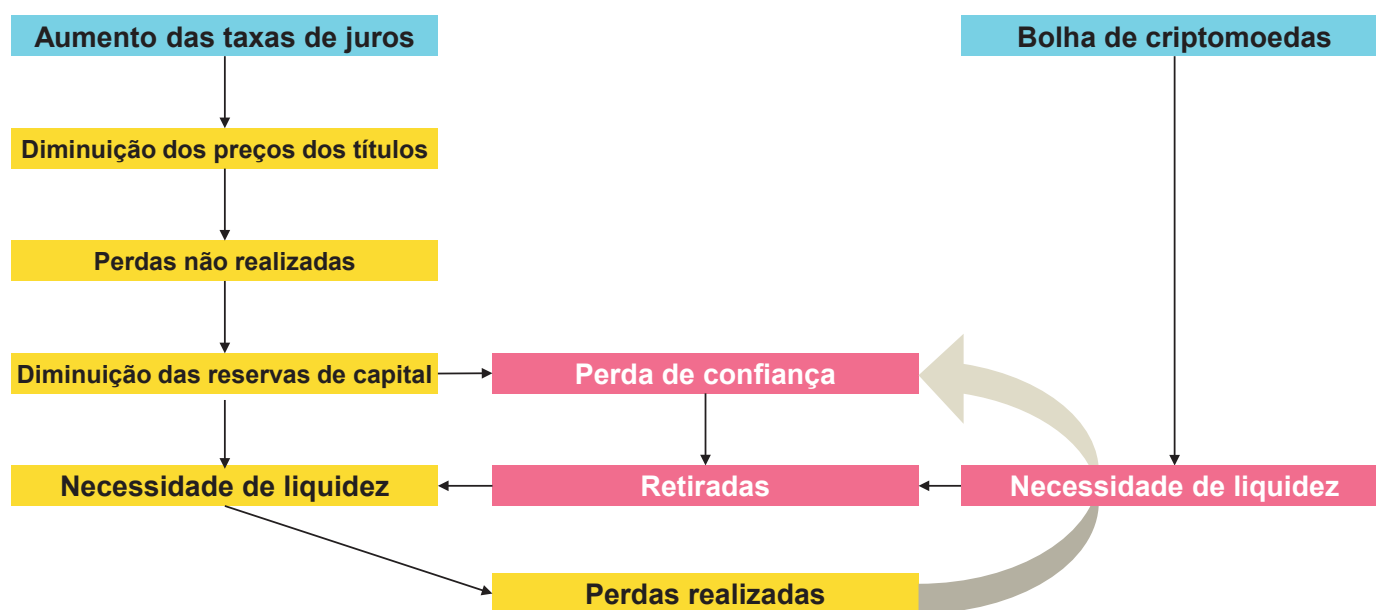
Aumento das taxas de juros

Bolha de criptomoedas

Diminuição dos preços dos títulos

Perdas não realizadas

Diminuição das reservas de capital

Perda de confiança

Necessidade de liquidez

Retiradas

Necessidade de liquidez

Perdas realizadas